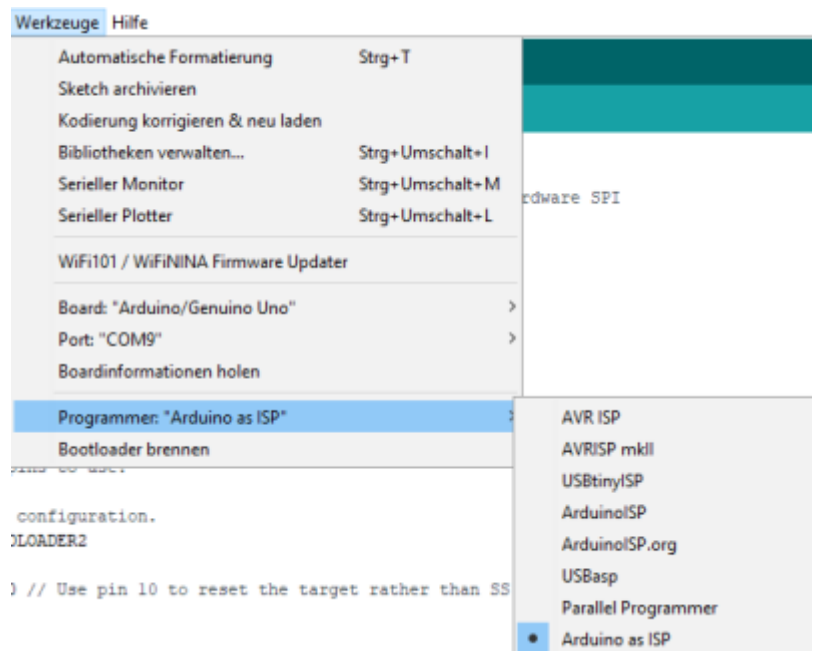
Werkzeuge Hilfe

Automatische Formatierung Strg+T
Sketch archivieren
Kodierung korrigieren & neu laden
Bibliotheken verwalten... Strg+Umschalt+I
Serieller Monitor Strg+Umschalt+M
Serieller Plotter Strg+Umschalt+L

WiFi101 / WiFiNINA Firmware Updater

Board: "Arduino/Genuino Uno"
Port: "COM9"
Boardinformationen holen

Programmer: "Arduino as ISP"
Bootloader brennen

rdware SPI

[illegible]ins to use:

configuration.
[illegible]LOADER2

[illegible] // Use pin 10 to reset the target rather than SS

AVR ISP
AVRISP mkII
USBtinyISP
ArduinoISP
ArduinoISP.org
USBasp
Parallel Programmer
• Arduino as ISP